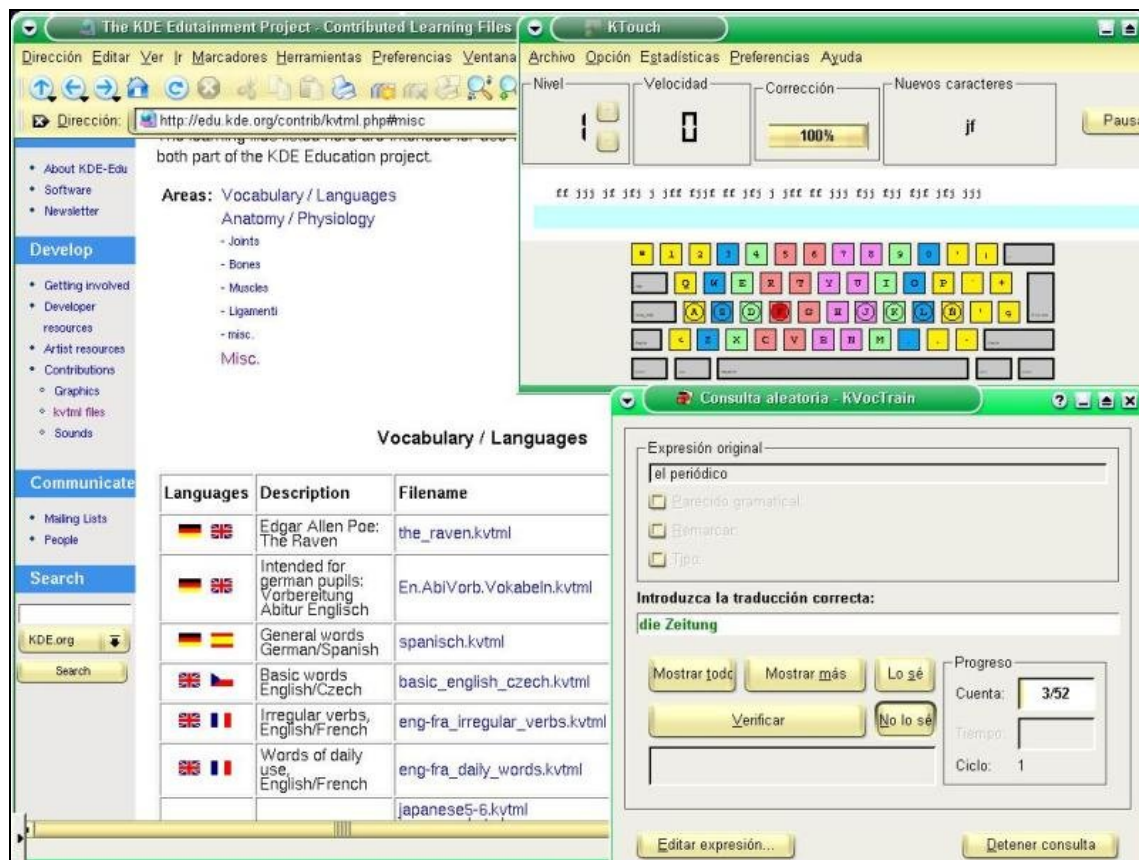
The KDE Edutainment Project - Contributed Learning Files

Dirección Editar Ver Ir Marcadores Herramientas Preferencias Ventana

Dirección: http://edu.kde.org/contrib/kvtml.php#misc

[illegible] both part of the KDE Education project.

• About KDE-Edu
• Software
• Newsletter

Develop

• Getting involved
• Developer resources
• Artist resources
• Contributions
◦ Graphics
◦ kvtml files
◦ Sounds

Communicate

• Mailing Lists
• People

Search

KDE.org

Search

Areas: Vocabulary / Languages
Anatomy / Physiology
- Joints
- Bones
- Muscles
- Ligamenti
- misc.
Misc.

Vocabulary / Languages

| Languages | Description | Filename |
|---|---|---|
| | Edgar Allen Poe: The Raven | the_raven.kvtml |
| | Intended for german pupils: Vorbereitung Abitur Englisch | En.AbiVorb.Vokabeln.kvtml |
| | General words German/Spanish | spanisch.kvtml |
| | Basic words English/Czech | basic_english_czech.kvtml |
| | Irregular verbs, English/French | eng-fra_irregular_verbs.kvtml |
| | Words of daily use, English/French | eng-fra_daily_words.kvtml |
| | | japanese5-6.kvtml |

KTouch

Archivo Opción Estadísticas Preferencias Ayuda

Nivel 1
Velocidad 0
Corrección 100%
Nuevos caracteres jf
Pausa

ff jjj jf jfj j jff fjjf ff jfj j jff ff jjj fjj fjj fjf jfj jjj

1 2 3 4 5 6 7 8 9 0
Q W E R T Y U I O P
A S D F G H J K L Ñ
Z X C V B N M

Consulta aleatoria - KVocTrain

Expresión original
el periódico
Parecido gramatical
Remarcar
Tipo

Introduzca la traducción correcta:
die Zeitung

Mostrar todo
Mostrar más
Lo sé
Verificar
No lo sé

Progreso
Cuenta: 3/52
Tiempo:
Ciclo: 1

Editar expresión...
Detener consulta